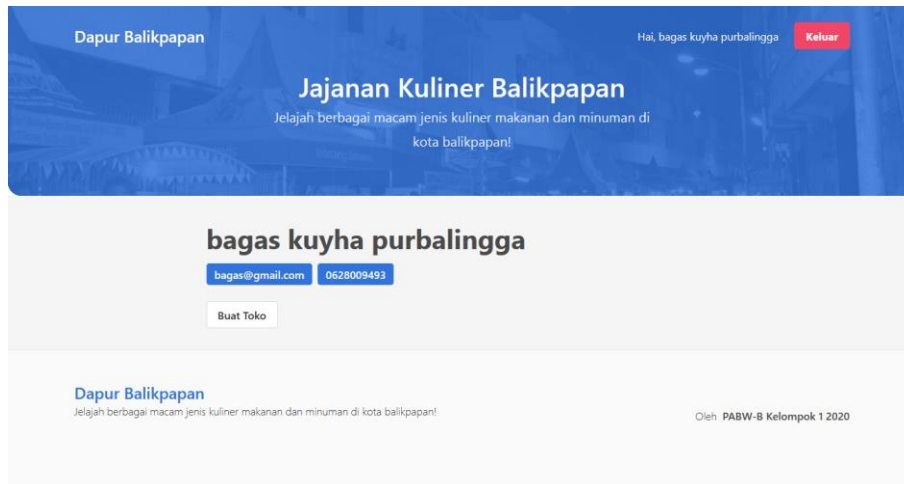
Dapur Balikpapan

Hai, bagas kuyha purbalingga

Keluar

Jajanan Kuliner Balikpapan

Jelajah berbagai macam jenis kuliner makanan dan minuman di kota balikpapan!

bagas kuyha purbalingga

bagas@gmail.com

0628009493

Buat Toko

Dapur Balikpapan

Jelajah berbagai macam jenis kuliner makanan dan minuman di kota balikpapan!

Oleh PABW-B Kelompok 1 2020